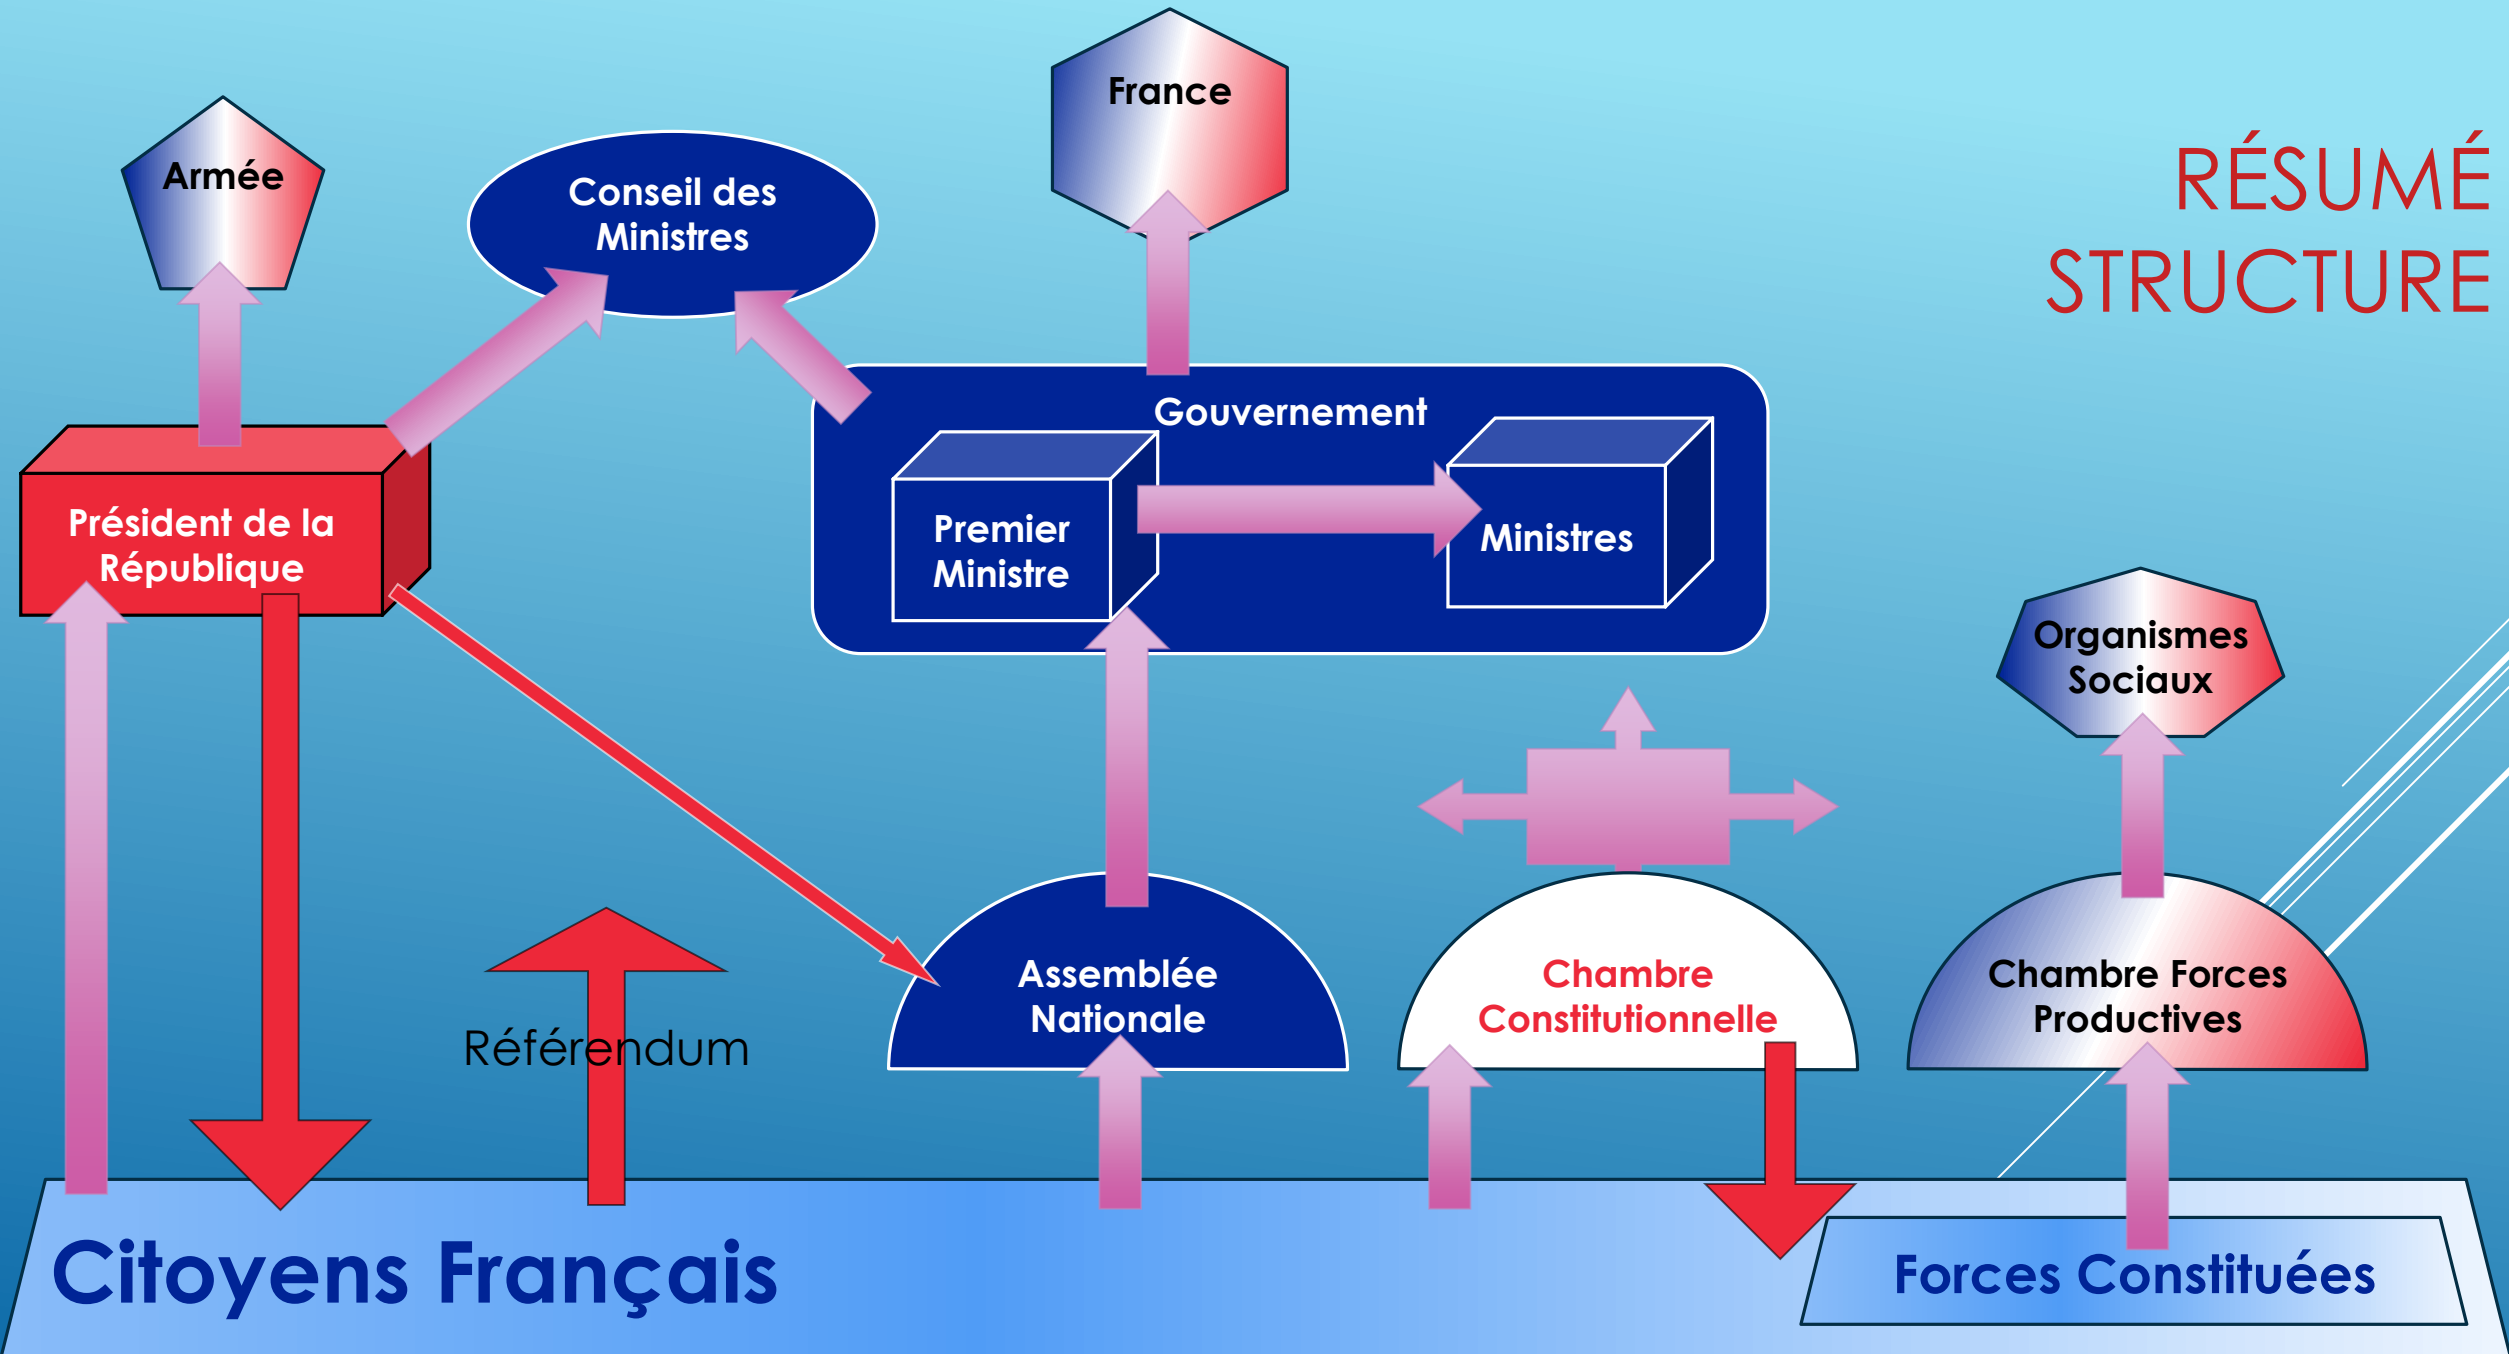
RÉSUMÉ STRUCTURE

Armée

Conseil des Ministres

France

Gouvernement

Président de la République

Premier Ministre

Ministres

Organismes Sociaux

Assemblée Nationale

Chambre Constitutionnelle

Chambre Forces Productives

Référendum

Citoyens Français

Forces Constituées